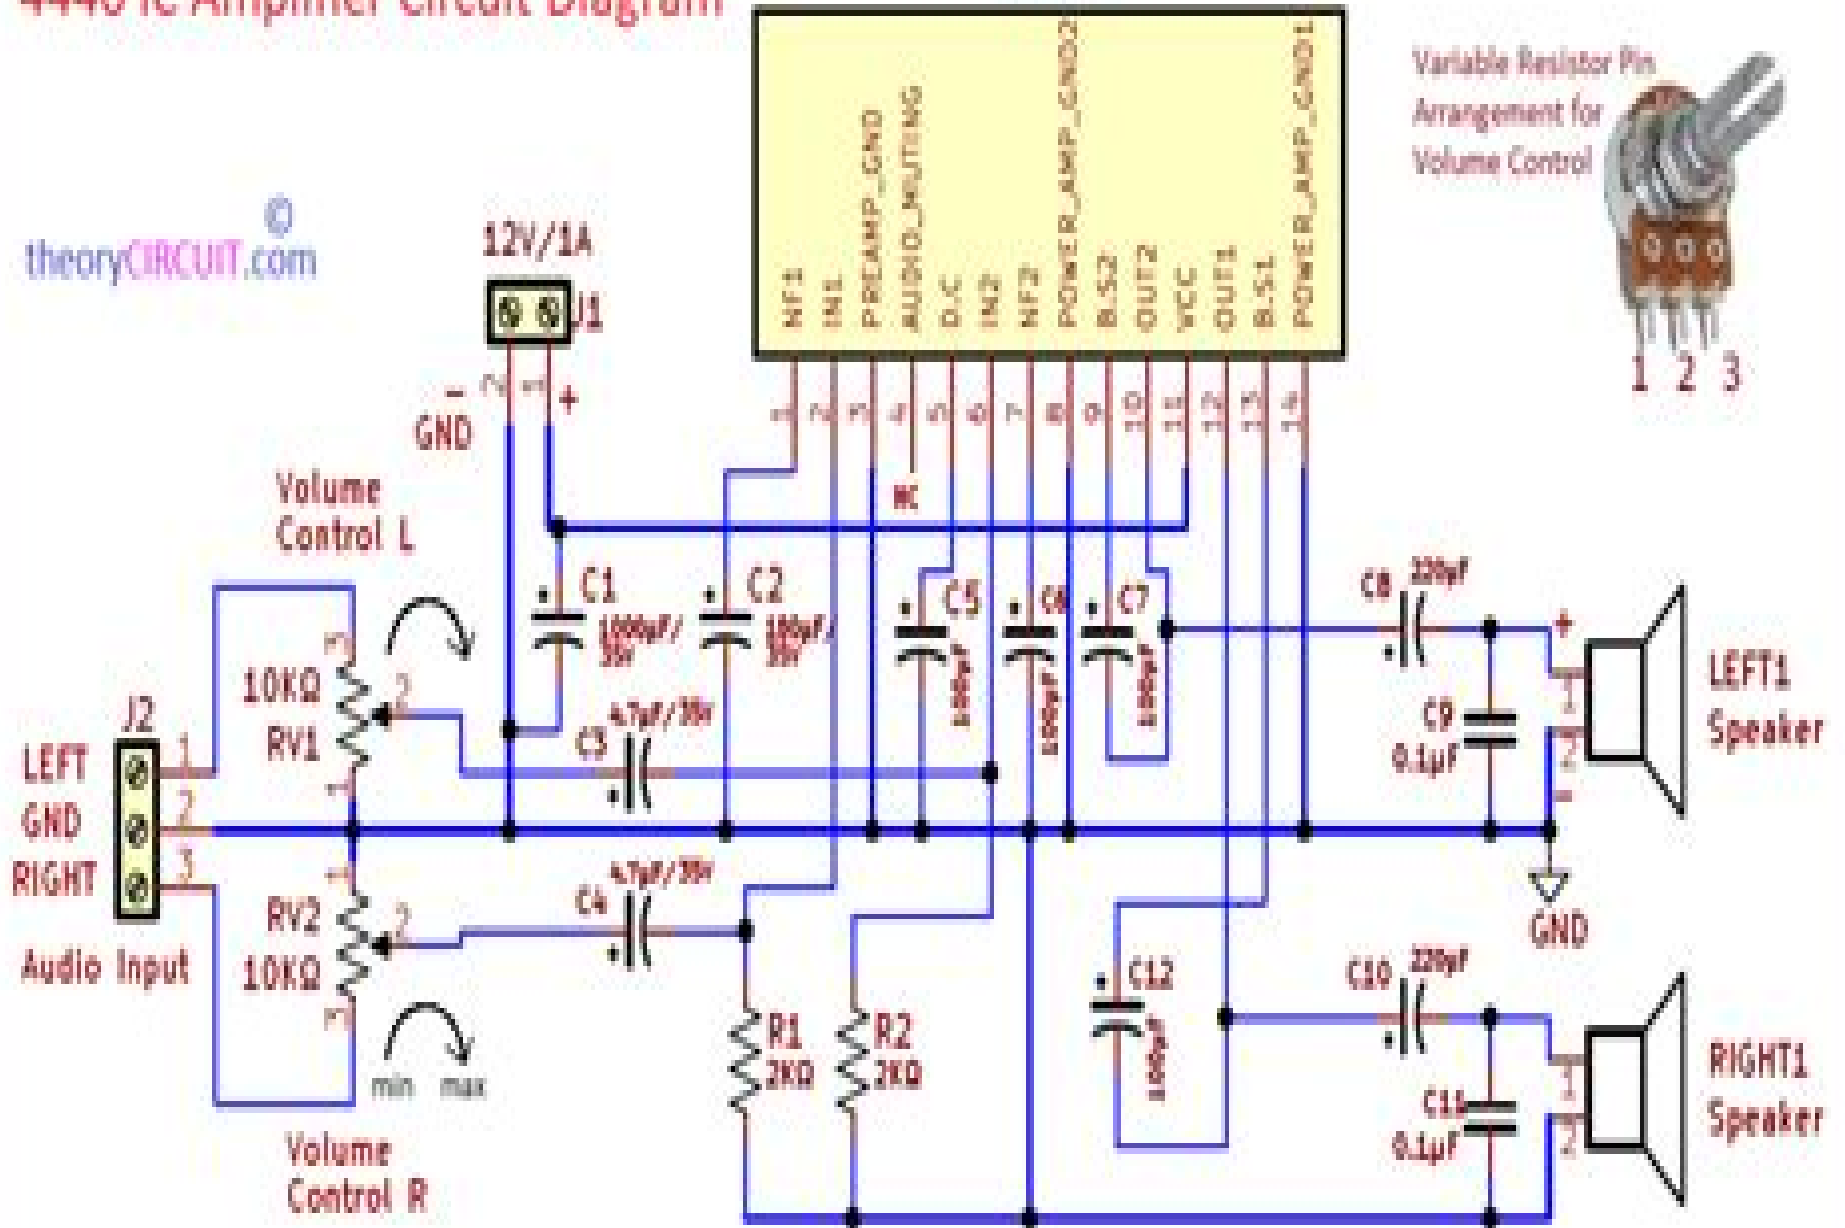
4440 IC Amplifier Circuit Diagram

theoryCIRCUIT.com ©

12V/1A
J1
- GND
+
2 1

NF1 IN1 PREAMP_GND AUDIO_MUTING D.C IN2 NF2 POWER_AMP_GND2 B.S2 OUT2 VCC OUT1 B.S1 POWER_AMP_GND1
1 2 3 4 5 6 7 8 9 10 11 12 13 14

NC

Variable Resistor Pin Arrangement for Volume Control
1 2 3

Volume Control L

C1 100uF/35V
C2 100uF/35V
C5 100uF
C6 100uF
C7 100uF
C8 220uF
C9 0.1μF
LEFT1 Speaker
+
1
2
-

10KΩ RV1
3 2 1
C3 4.7μF/35V

J2
LEFT 1
GND 2
RIGHT 3
Audio Input

RV2 10KΩ
1 2 3
C4 4.7μF/35V

min max

Volume Control R

R1 2KΩ
R2 2KΩ

C12 100uF

GND

C10 220uF
C11 0.1μF
RIGHT1 Speaker
1
2